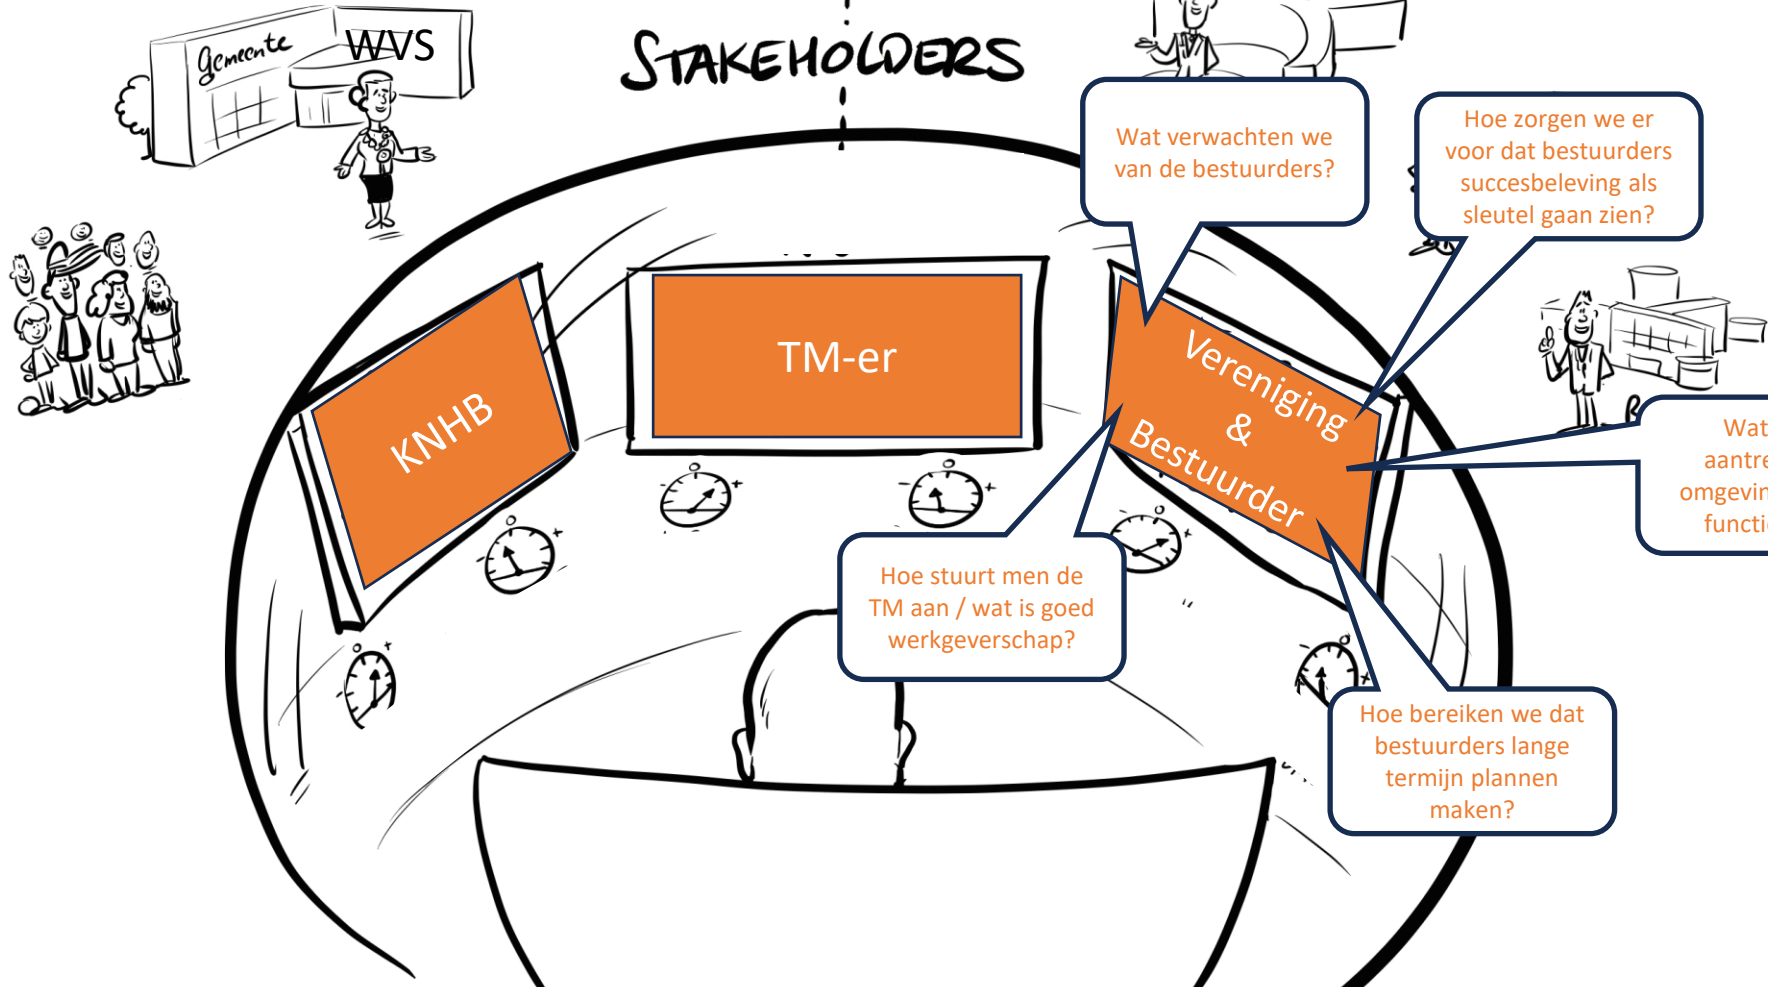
Gemeente

WVS

STAKEHOLDERS

Wat verwachten we van de bestuurders?

Hoe zorgen we er voor dat bestuurders succesbeleving als sleutel gaan zien?

KNHB

TM-er

Vereniging & Bestuurder

Wat aantre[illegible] omgevin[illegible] functi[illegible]

Hoe stuurt men de TM aan / wat is goed werkgeverschap?

Hoe bereiken we dat bestuurders lange termijn plannen maken?